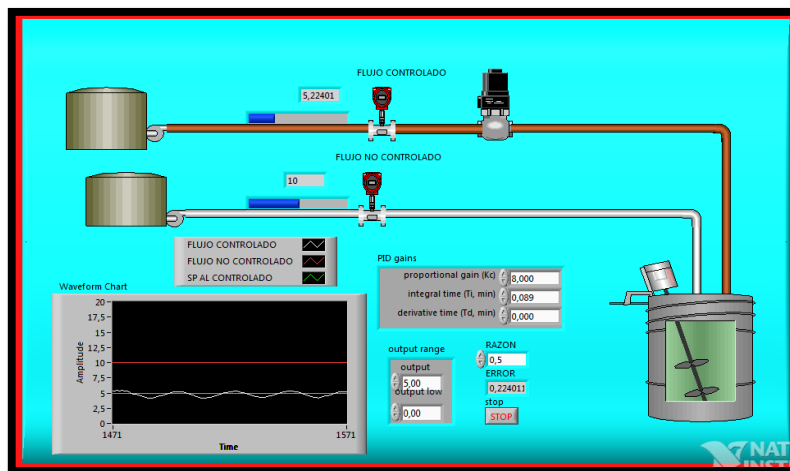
FLUJO CONTROLADO

5,22401

FLUJO NO CONTROLADO

10

FLUJO CONTROLADO
FLUJO NO CONTROLADO
SP AL CONTROLADO

Waveform Chart

20
17,5
15
12,5
10
7,5
5
2,5
0

Amplitude

1471
1571
Time

PID gains
proportional gain (Kc) 8,000
integral time (Ti, min) 0,089
derivative time (Td, min) 0,000

output range
output
5,00
output low
0,00

RAZON
0,5
ERROR
0,224011
stop
STOP

NAT
INST